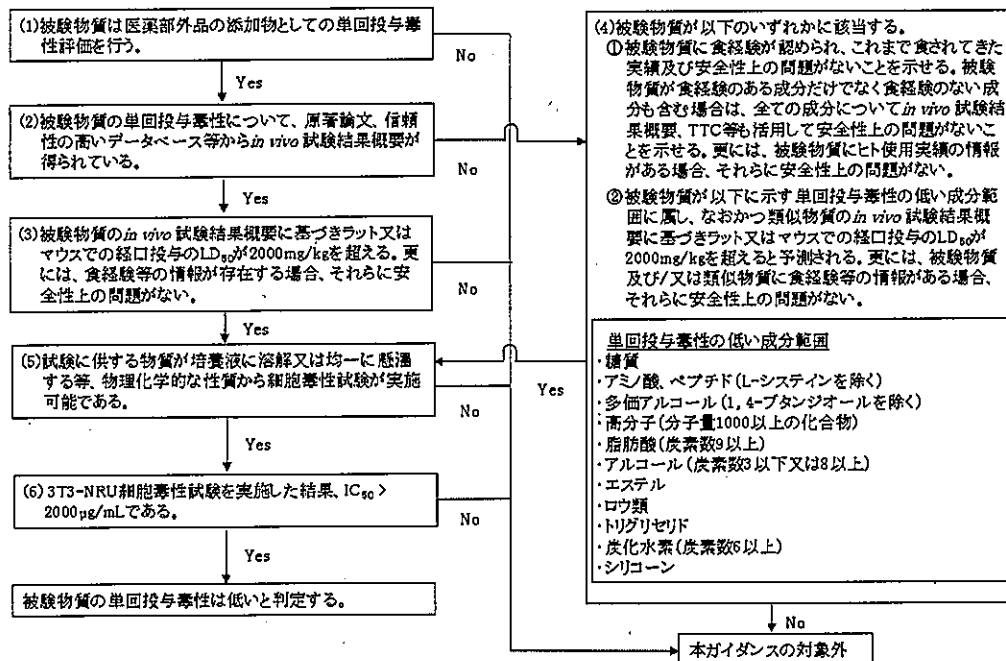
(1)被験物質は医薬部外品の添加物としての単回投与毒性評価を行う。

No

Yes

(2)被験物質の単回投与毒性について、原著論文、信頼性の高いデータベース等から*in vivo* 試験結果概要が得られている。

No

Yes

(3)被験物質の*in vivo* 試験結果概要に基づきラット又はマウスでの経口投与の$LD_{50}$が2000mg/kgを超える。更には、食経験等の情報が存在する場合、それらに安全性上の問題がない。

No

Yes

(5)試験に供する物質が培養液に溶解又は均一に懸濁する等、物理化学的な性質から細胞毒性試験が実施可能である。

No

Yes

(6) 3T3-NRU細胞毒性試験を実施した結果、$IC_{50}$ > 2000μg/mLである。

No

Yes

被験物質の単回投与毒性は低いと判定する。

(4)被験物質が以下のいずれかに該当する。
①被験物質に食経験が認められ、これまで食されてきた実績及び安全性上の問題がないことを示せる。被験物質が食経験のある成分だけでなく食経験のない成分も含む場合は、全ての成分について*in vivo* 試験結果概要、TTC等も活用して安全性上の問題がないことを示せる。更には、被験物質にヒト使用実績の情報がある場合、それらに安全性上の問題がない。
②被験物質が以下に示す単回投与毒性の低い成分範囲に属し、なおかつ類似物質の*in vivo* 試験結果概要に基づきラット又はマウスでの経口投与の$LD_{50}$が2000mg/kgを超えると予測される。更には、被験物質及び/又は類似物質に食経験等の情報がある場合、それらに安全性上の問題がない。

Yes

単回投与毒性の低い成分範囲
・糖質
・アミノ酸、ペプチド(L-システインを除く)
・多価アルコール(1, 4-ブタンジオールを除く)
・高分子(分子量1000以上の化合物)
・脂肪酸(炭素数9以上)
・アルコール(炭素数3以下又は8以上)
・エステル
・ロウ類
・トリグリセリド
・炭化水素(炭素数6以上)
・シリコーン

No

本ガイダンスの対象外